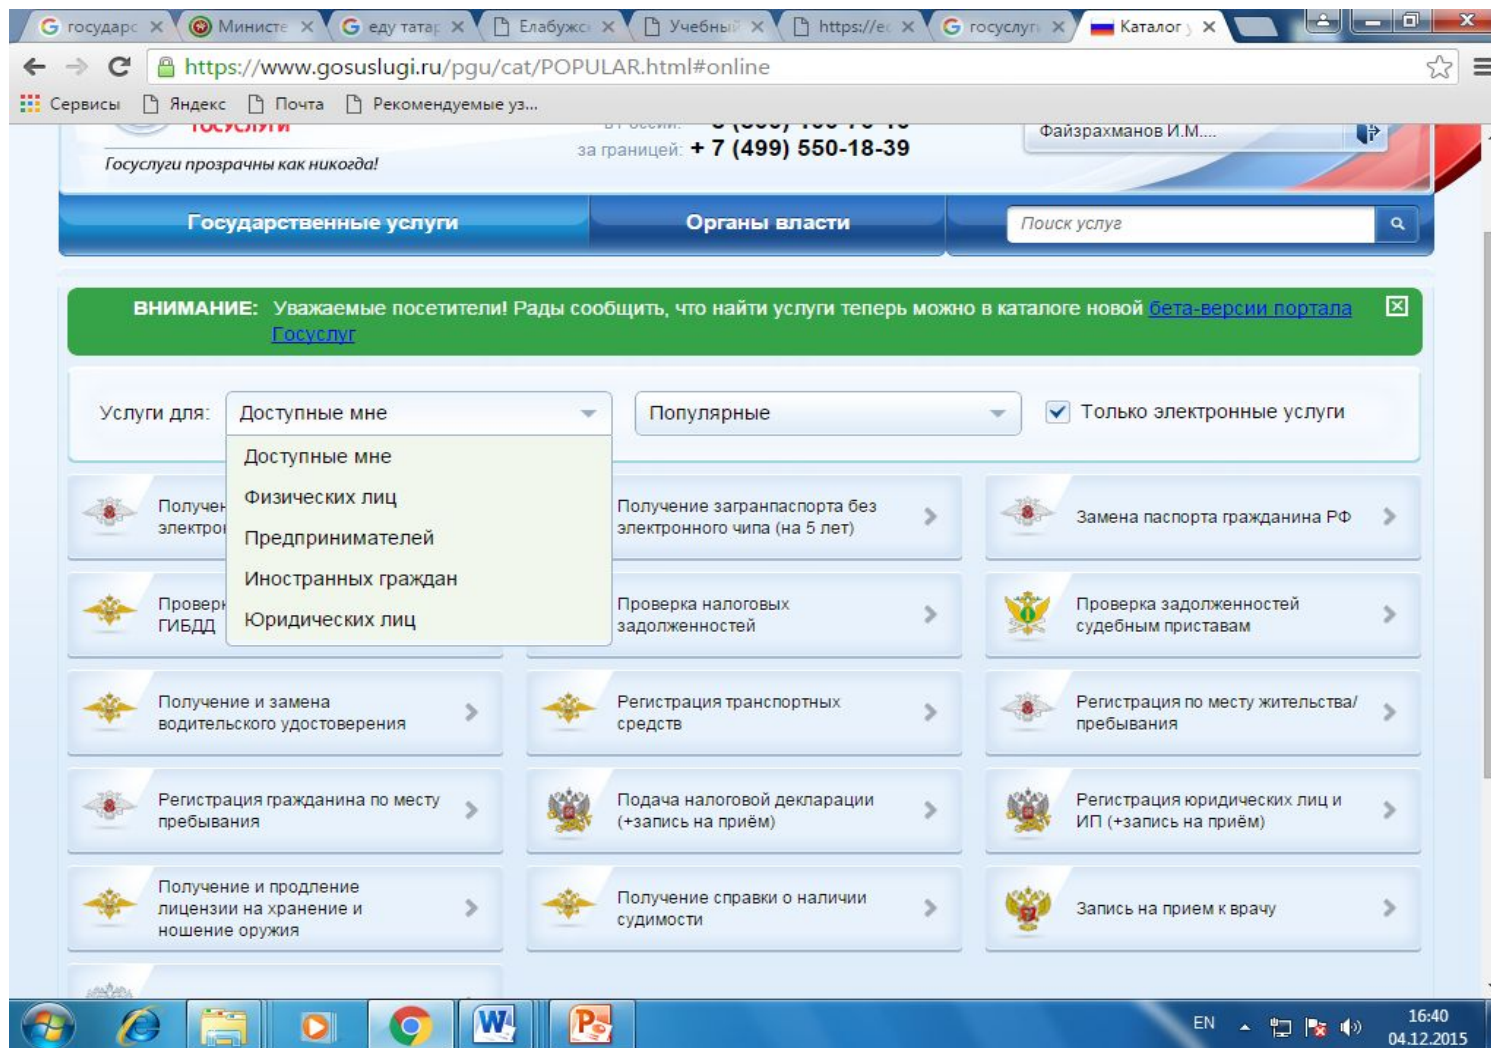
G государс ×   Министе ×   G еду татар ×   Елабужск ×   Учебный ×   https://ес ×   G госуслуги ×   Каталог у ×

https://www.gosuslugi.ru/pgu/cat/POPULAR.html#online

Сервисы   Яндекс   Почта   Рекомендуемые уз...

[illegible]

Госуслуги прозрачны как никогда!

за границей: + 7 (499) 550-18-39

Файзрахманов И.М....

Государственные услуги   Органы власти   Поиск услуг

ВНИМАНИЕ: Уважаемые посетители! Рады сообщить, что найти услуги теперь можно в каталоге новой бета-версии портала Госуслуг

Услуги для: Доступные мне   Популярные   Только электронные услуги

Доступные мне
Физических лиц
Предпринимателей
Иностранных граждан
Юридических лиц

Получен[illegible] электро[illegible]

Получение загранпаспорта без электронного чипа (на 5 лет)

Замена паспорта гражданина РФ

Провер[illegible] ГИБДД

Проверка налоговых задолженностей

Проверка задолженностей судебным приставам

Получение и замена водительского удостоверения

Регистрация транспортных средств

Регистрация по месту жительства/пребывания

Регистрация гражданина по месту пребывания

Подача налоговой декларации (+запись на приём)

Регистрация юридических лиц и ИП (+запись на приём)

Получение и продление лицензии на хранение и ношение оружия

Получение справки о наличии судимости

Запись на прием к врачу

EN   16:40   04.12.2015